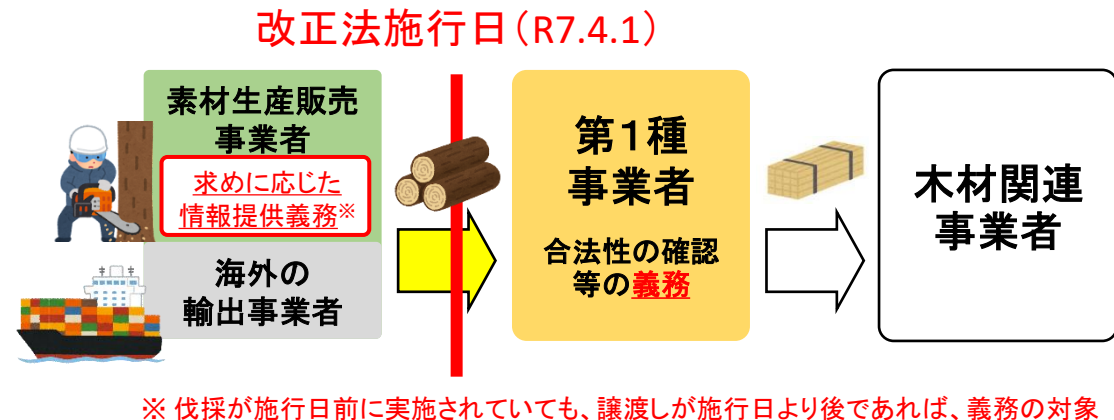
改正法施行日（R7.4.1）

素材生産販売事業者

求めに応じた情報提供義務※

海外の輸出事業者

第１種事業者

合法性の確認等の義務

木材関連事業者

※ 伐採が施行日前に実施されていても、譲渡しが施行日より後であれば、義務の対象